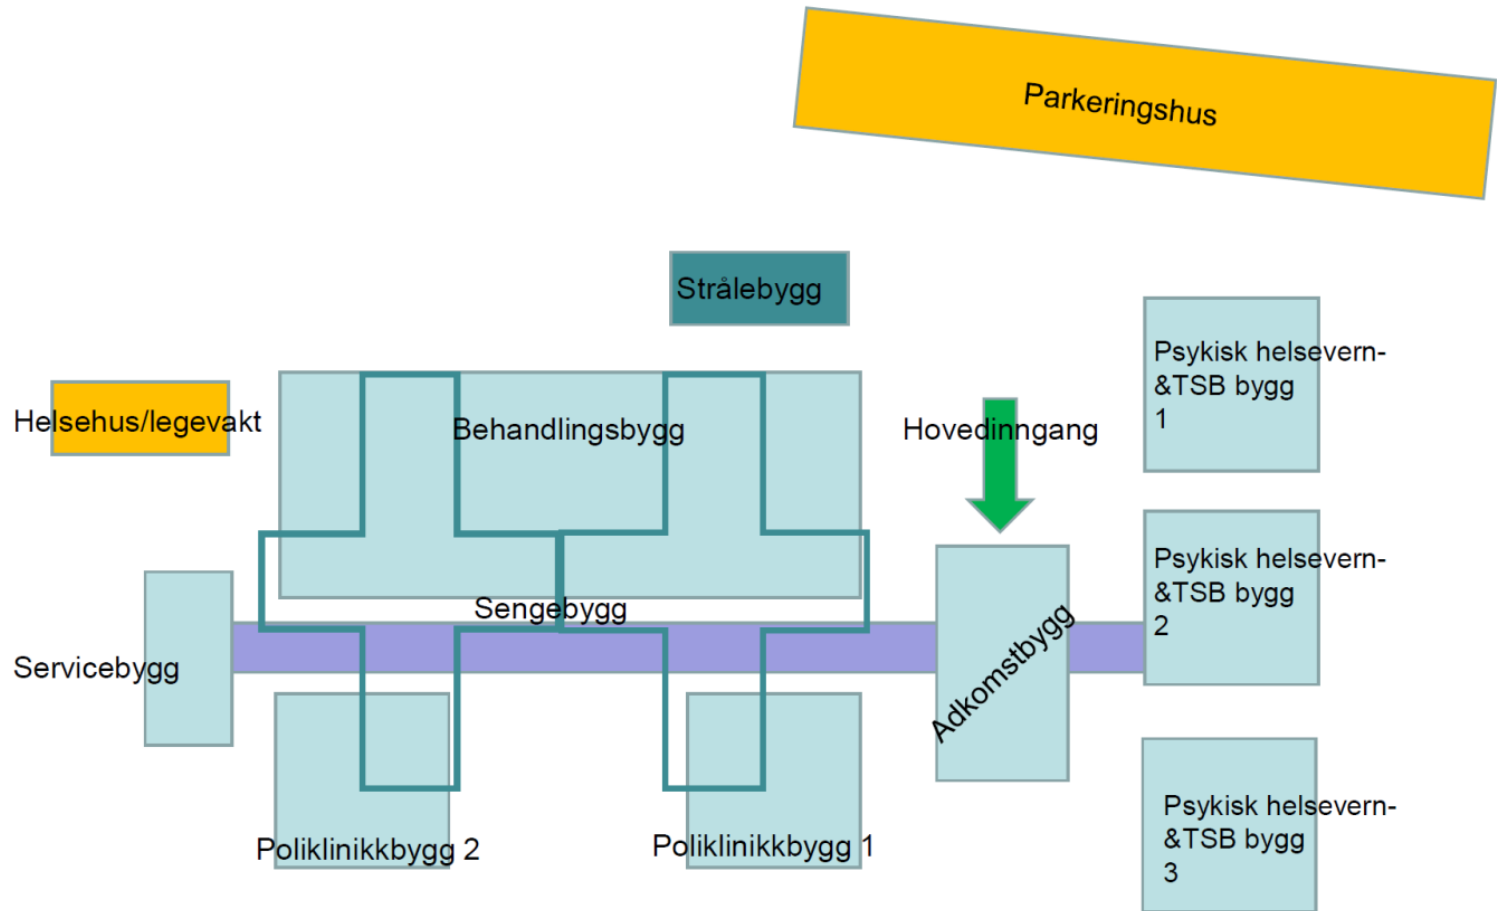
Parkeringshus

Strålebygg

Psykisk helsevern-&TSB bygg 1

Helsehus/legevakt

Behandlingsbygg

Hovedinngang

Psykisk helsevern-&TSB bygg 2

Sengebygg

Servicebygg

Adkomstbygg

Psykisk helsevern-&TSB bygg 3

Poliklinikkbygg 2

Poliklinikkbygg 1